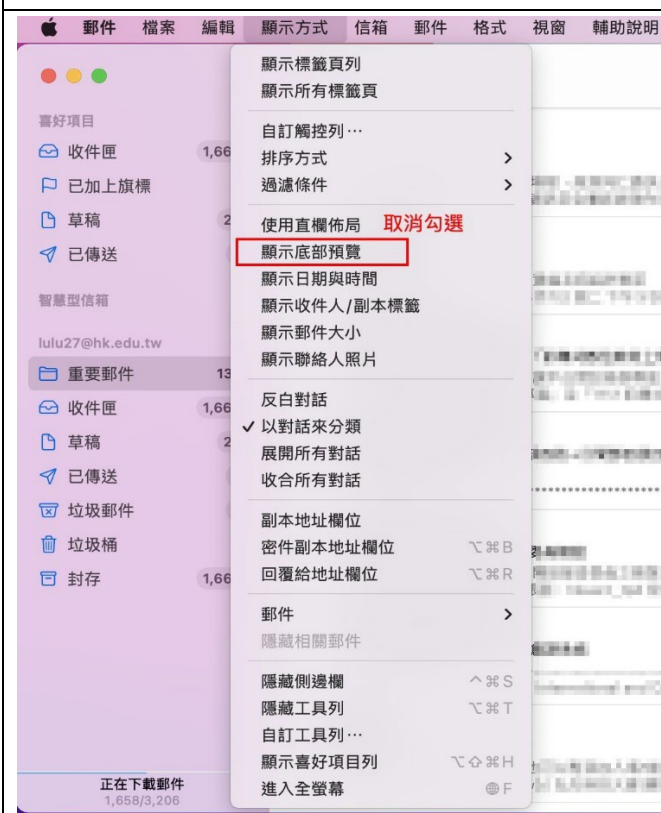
郵件 檔案 編輯 顯示方式 信箱 郵件 格式 視窗 輔助說明

喜好項目
收件匣 1,66
已加上旗標
草稿 2
已傳送
智慧型信箱
lulu27@hk.edu.tw
重要郵件 13
收件匣 1,66
草稿 2
已傳送
垃圾郵件
垃圾桶
封存 1,66

正在下載郵件
1,658/3,206

顯示標籤頁列
顯示所有標籤頁
自訂觸控列⋯
排序方式 >
過濾條件 >
使用直欄佈局 取消勾選
顯示底部預覽
顯示日期與時間
顯示收件人/副本標籤
顯示郵件大小
顯示聯絡人照片
反白對話
✓ 以對話來分類
展開所有對話
收合所有對話
副本地址欄位
密件副本地址欄位 ⌥⌘B
回覆給地址欄位 ⌥⌘R
郵件 >
隱藏相關郵件
隱藏側邊欄 ^⌘S
隱藏工具列 ⌥⌘T
自訂工具列⋯
顯示喜好項目列 ⌥⇧⌘H
進入全螢幕 ⊕F